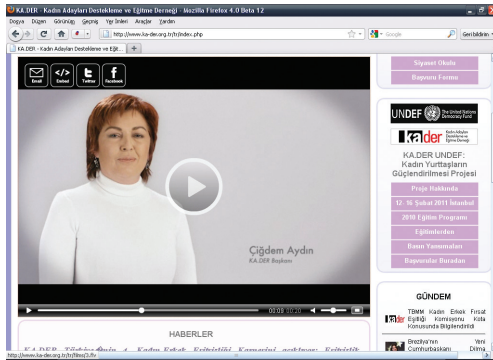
KA.DER - Kadın Adayları Destekleme ve Eğitme Derneği - Mozilla Firefox 4.0 Beta 12

Dosya Düzen Görünüm Geçmiş Yer İmleri Araçlar Yardım

http://www.ka-der.org.tr/tr/index.php

Google

Geri bildirim

KA.DER - Kadın Adayları Destekleme ve Eğit...

Email Embed Twitter Facebook

Çiğdem Aydın
KA.DER Başkanı

00:00 03:20

HABERLER

KA.DER Türkiye... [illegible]

Siyaset Okulu

Başvuru Formu

UNDEF The United Nations Democracy Fund

ka.der Kadın Adayları Destekleme ve Eğitme Derneği

KA.DER UNDEF: Kadın Yurttaşların Güçlendirilmesi Projesi

Proje Hakkında

12- 16 Şubat 2011 İstanbul

2010 Eğitim Programı

Eğitimlerden

Basın Yansımaları

Başvurular Buradan

GÜNDEM

TBMM Kadın Erkek Fırsat Eşitliği Komisyonu Kota Konusunda Bilgilendirildi

Brezilya'nın Cumhurbaşkanı Yeni Dilma

http://www.ka-der.org.tr/tr/News/3.ffv